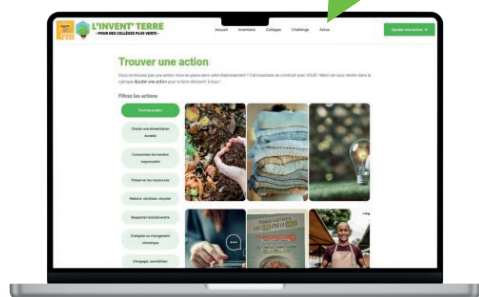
L'INVENT' TERRE
- POUR DES COLLÈGES PLUS VERTS -

Accueil Inventaire Collèges Challenge Actus

Ajouter une action

Trouver une action

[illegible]

Filtrez les actions :

Tous les actions

Choisir une alimentation durable

Consommer de manière responsable

Préserver les ressources

Réduire, réutiliser, recycler

Respecter la biodiversité

S'adapter au changement climatique

Enseigner, sensibiliser